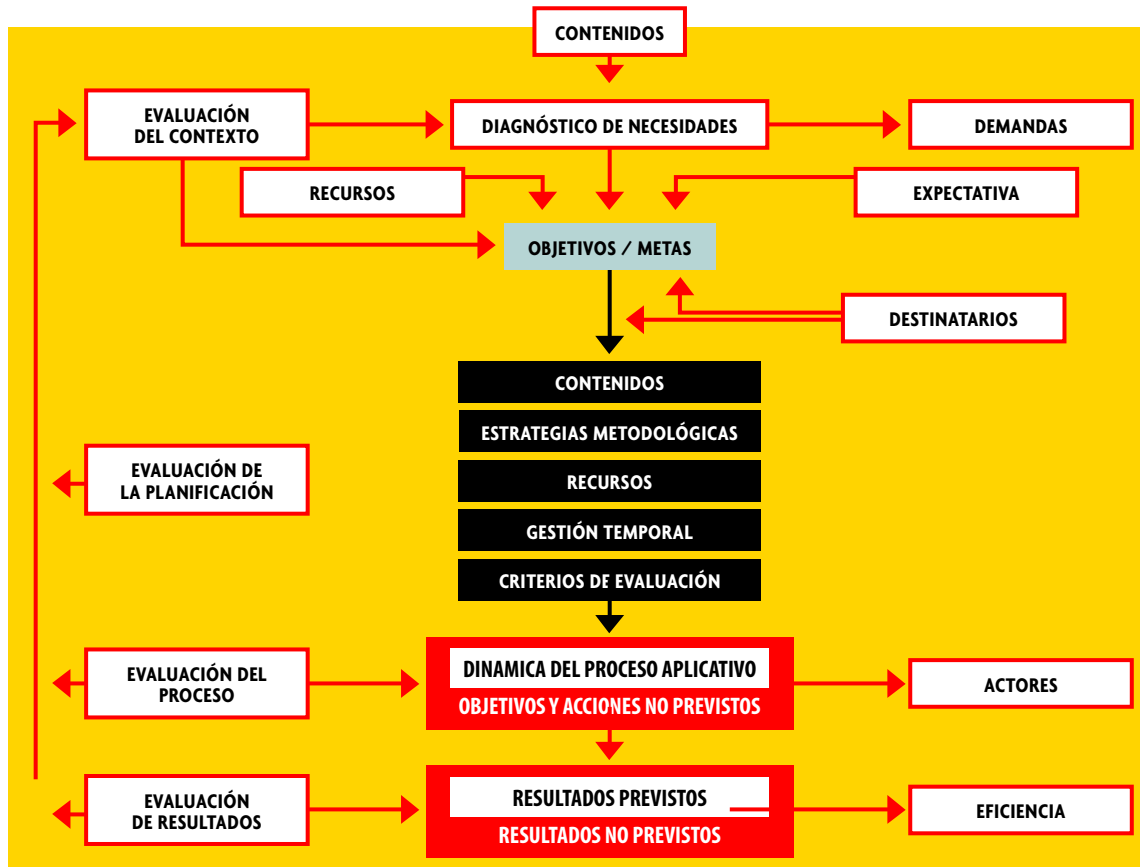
CONTENIDOS

EVALUACIÓN DEL CONTEXTO

DIAGNÓSTICO DE NECESIDADES

DEMANDAS

RECURSOS

EXPECTATIVA

OBJETIVOS / METAS

DESTINATARIOS

CONTENIDOS

ESTRATEGIAS METODOLÓGICAS

RECURSOS

GESTIÓN TEMPORAL

CRITERIOS DE EVALUACIÓN

EVALUACIÓN DE LA PLANIFICACIÓN

EVALUACIÓN DEL PROCESO

DINAMICA DEL PROCESO APLICATIVO

OBJETIVOS Y ACCIONES NO PREVISTOS

ACTORES

EVALUACIÓN DE RESULTADOS

RESULTADOS PREVISTOS

RESULTADOS NO PREVISTOS

EFICIENCIA